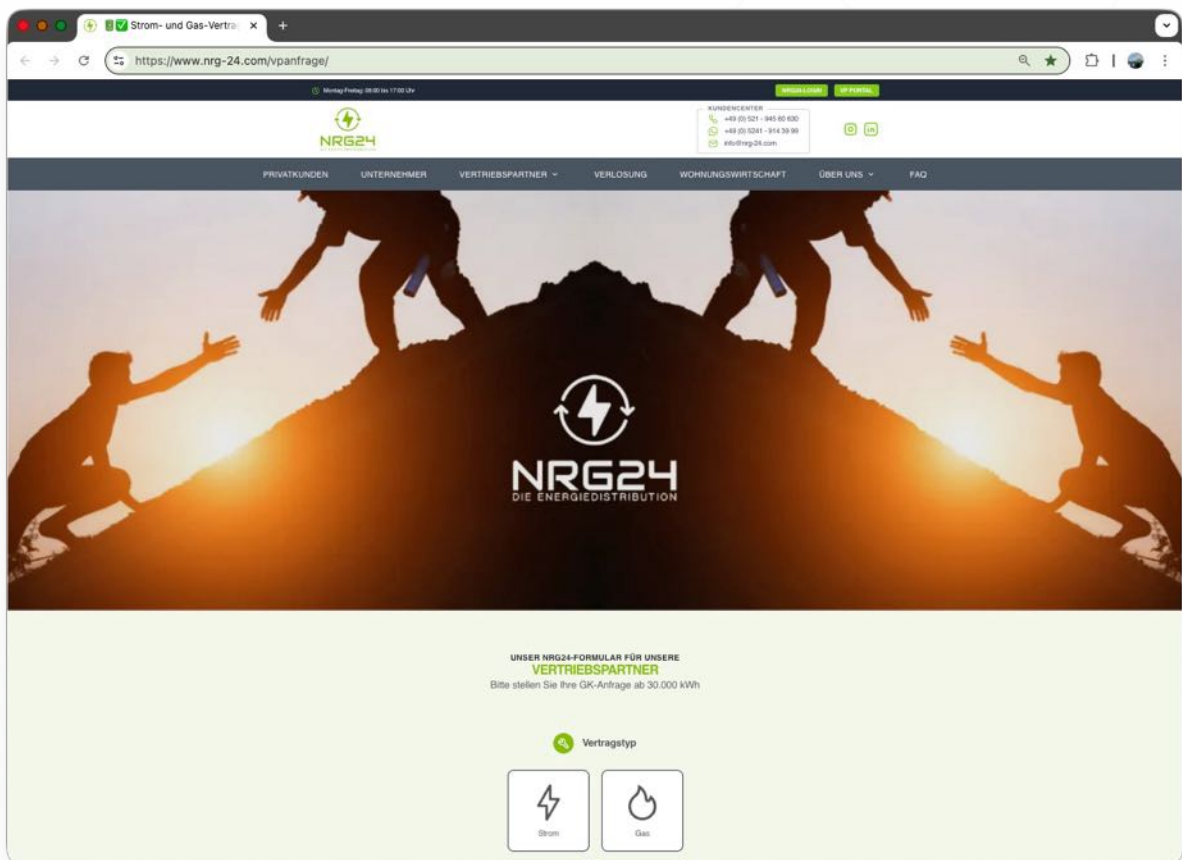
Strom- und Gas-Vertra

https://www.nrg-24.com/vpanfrage/

Montag-Freitag: 08:00 bis 17:00 Uhr

NRG24-LOGIN

VP PORTAL

NRG24

KUNDENCENTER
+49 (0) 521 - 945 60 600
+49 (0) 5241 - 914 38 99
info@nrg-24.com

PRIVATKUNDEN UNTERNEHMER VERTRIEBSPARTNER VERLOSUNG WOHNUNGSWIRTSCHAFT ÜBER UNS FAQ

NRG24
DIE ENERGIEDISTRIBUTION

UNSER NRG24-FORMULAR FÜR UNSERE
VERTRIEBSPARTNER
Bitte stellen Sie Ihre GK-Anfrage ab 30.000 kWh

Vertragstyp

Strom

Gas